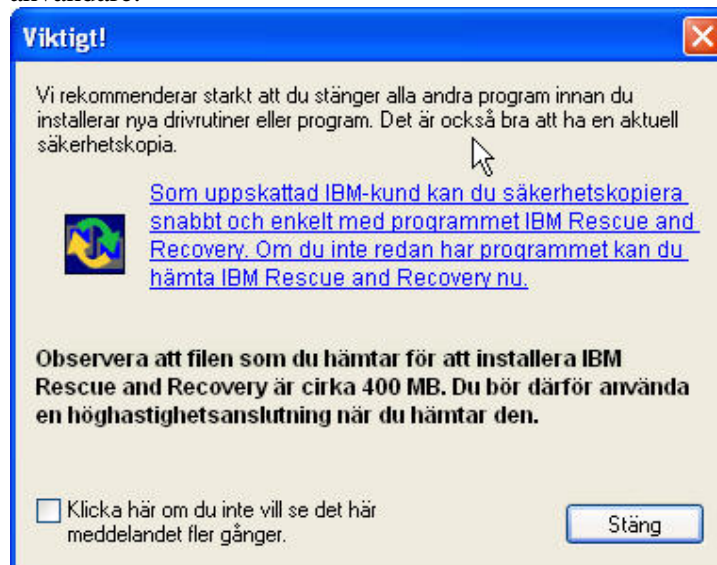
Viktigt!

Vi rekommenderar starkt att du stänger alla andra program innan du installerar nya drivrutiner eller program. Det är också bra att ha en aktuell säkerhetskopia.

Som uppskattad IBM-kund kan du säkerhetskopiera snabbt och enkelt med programmet IBM Rescue and Recovery. Om du inte redan har programmet kan du hämta IBM Rescue and Recovery nu.

Observera att filen som du hämtar för att installera IBM Rescue and Recovery är cirka 400 MB. Du bör därför använda en höghastighetsanslutning när du hämtar den.

Klicka här om du inte vill se det här meddelandet fler gånger.

Stäng